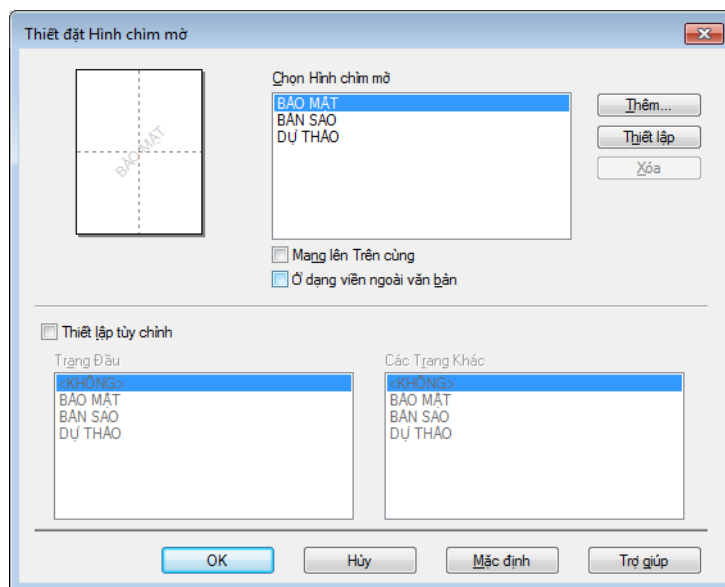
Thiết đặt Hình chìm mờ

BẢO MẬT

Chọn Hình chìm mờ

BẢO MẬT
BẢN SAO
DỰ THẢO

Thêm...

Thiết lập

Xóa

Mang lên Trên cùng

Ở dạng viền ngoài văn bản

Thiết lập tùy chỉnh

Trang Đầu

<KHÔNG>
BẢO MẬT
BẢN SAO
DỰ THẢO

Các Trang Khác

<KHÔNG>
BẢO MẬT
BẢN SAO
DỰ THẢO

OK

Hủy

Mặc định

Trợ giúp